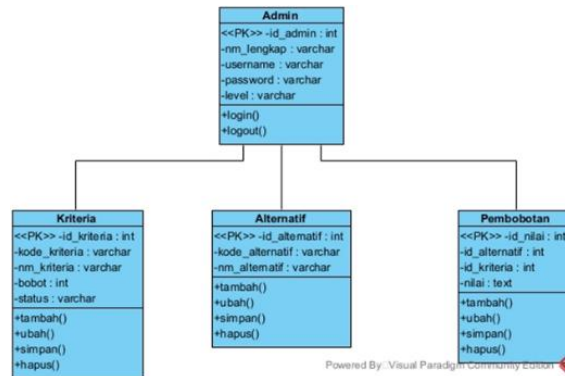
Admin
<<PK>> -id_admin : int
-nm_lengkap : varchar
-username : varchar
-password : varchar
-level : varchar
+login()
+logout()

Kriteria
<<PK>> -id_kriteria : int
-kode_kriteria : varchar
-nm_kriteria : varchar
-bobot : int
-status : varchar
+tambah()
+ubah()
+simpan()
+hapus()

Alternatif
<<PK>> -id_alternatif : int
-kode_alternatif : varchar
-nm_alternatif : varchar
+tambah()
+ubah()
+simpan()
+hapus()

Pembobotan
<<PK>> -id_nilai : int
-id_alternatif : int
-id_kriteria : int
-nilai : text
+tambah()
+ubah()
+simpan()
+hapus()

Powered By Visual Paradigm Community Edition